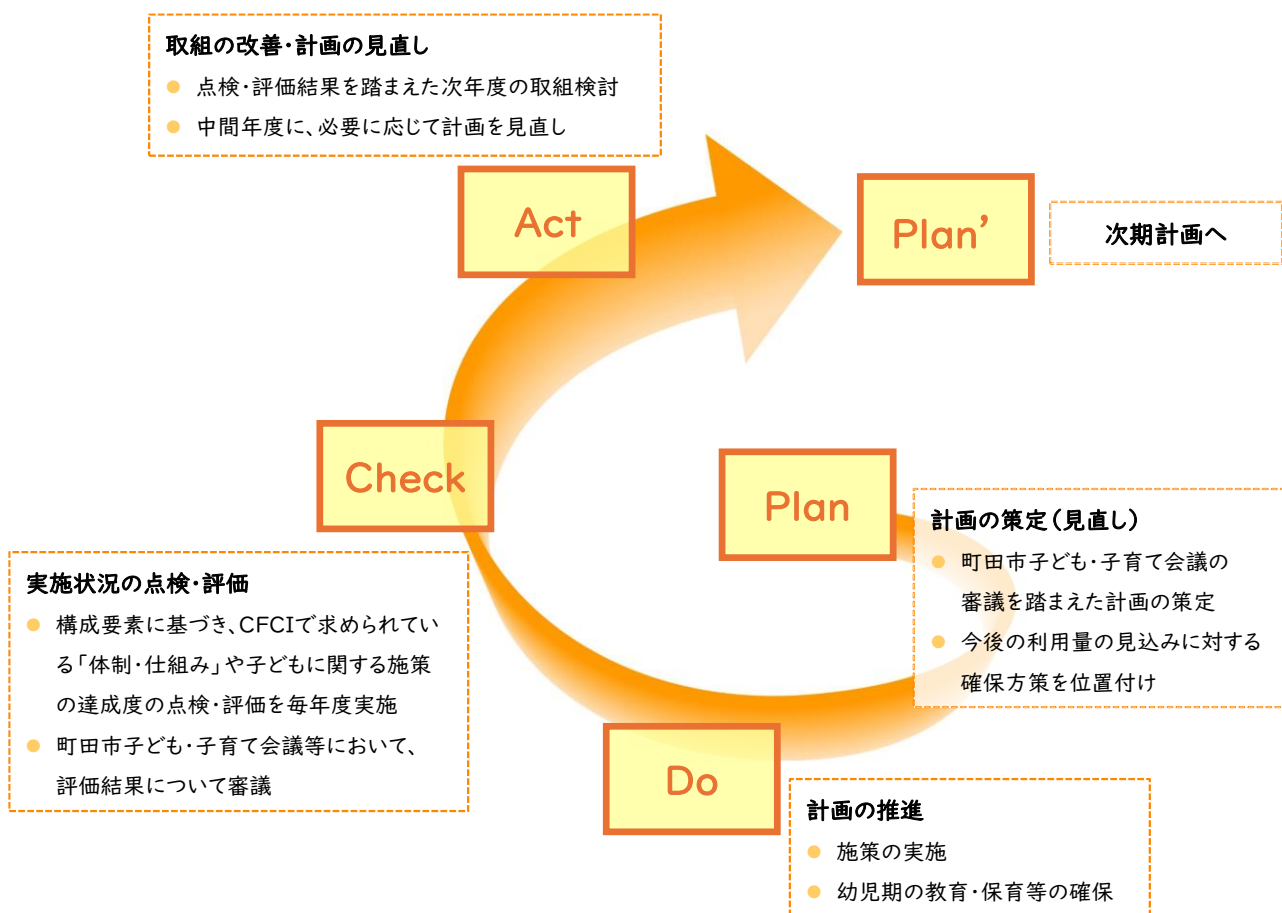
取組の改善・計画の見直し

- 点検・評価結果を踏まえた次年度の取組検討
- 中間年度に、必要に応じて計画を見直し

Act

Plan’

次期計画へ

Check

Plan

計画の策定（見直し）

- 町田市子ども・子育て会議の審議を踏まえた計画の策定
- 今後の利用量の見込みに対する確保方策を位置付け

実施状況の点検・評価

- 構成要素に基づき、CFCIで求められている「体制・仕組み」や子どもに関する施策の達成度の点検・評価を毎年度実施
- 町田市子ども・子育て会議等において、評価結果について審議

Do

計画の推進

- 施策の実施
- 幼児期の教育・保育等の確保